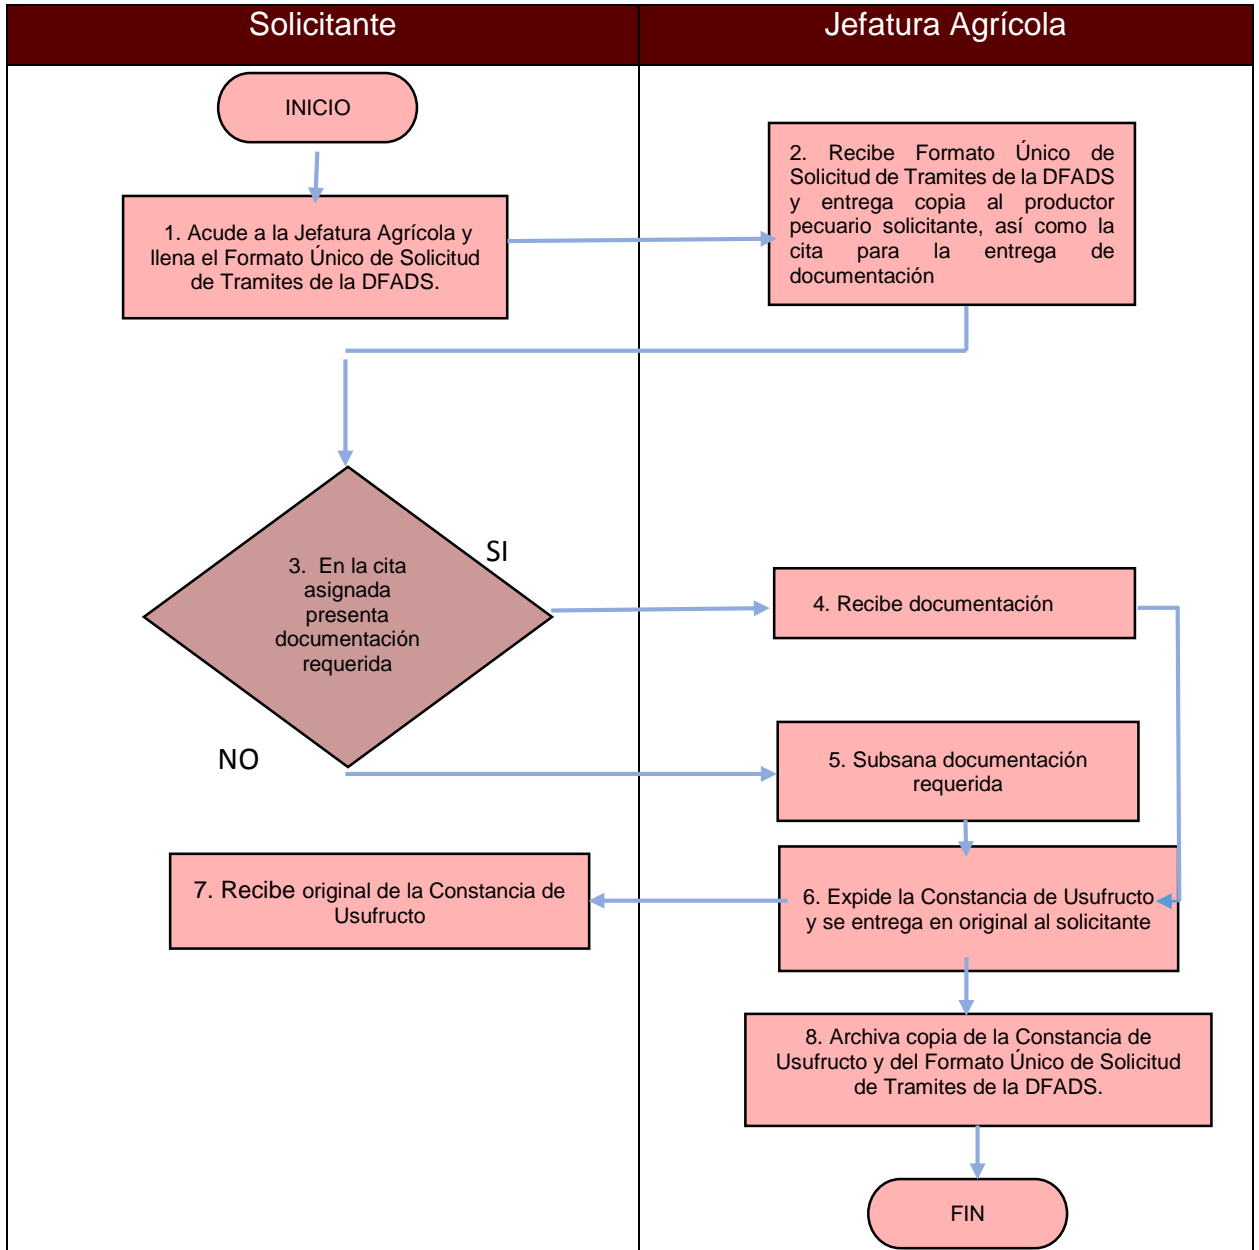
| Solicitante | Jefatura Agrícola |
|---|---|

INICIO

1. Acude a la Jefatura Agrícola y llena el Formato Único de Solicitud de Tramites de la DFADS.

2. Recibe Formato Único de Solicitud de Tramites de la DFADS y entrega copia al productor pecuario solicitante, así como la cita para la entrega de documentación

3. En la cita asignada presenta documentación requerida

SI

NO

4. Recibe documentación

5. Subsana documentación requerida

7. Recibe original de la Constancia de Usufructo

6. Expide la Constancia de Usufructo y se entrega en original al solicitante

8. Archiva copia de la Constancia de Usufructo y del Formato Único de Solicitud de Tramites de la DFADS.

FIN